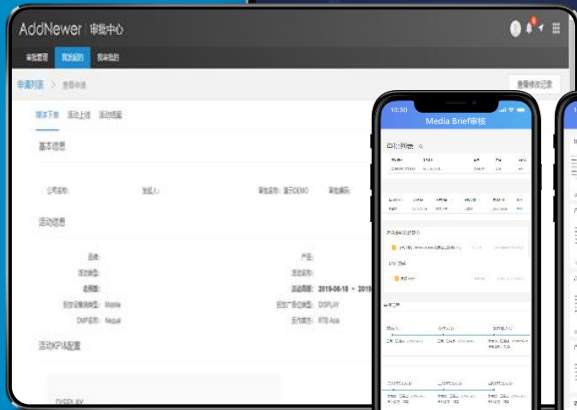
AddNewer | 审批中心

审批管理 我发起的 我审批的

申请列表 > 查看申请

查看修改记录

基本信息

公司名称: 发起人: 审批名称: 蓝贝DEMO 审批编号:

活动信息

品牌: 产品:

活动类型: 投放渠道:

总预算: 活动周期: 2019-08-18 ~ 2019

目标受众类型: Mobile 目标广告位类型: DISPLAY

DMP名称: Nepal 投放地区: RTB Asia

活动KPI配置

DISPLAY

10:30

Media Brief审核

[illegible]

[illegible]

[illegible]